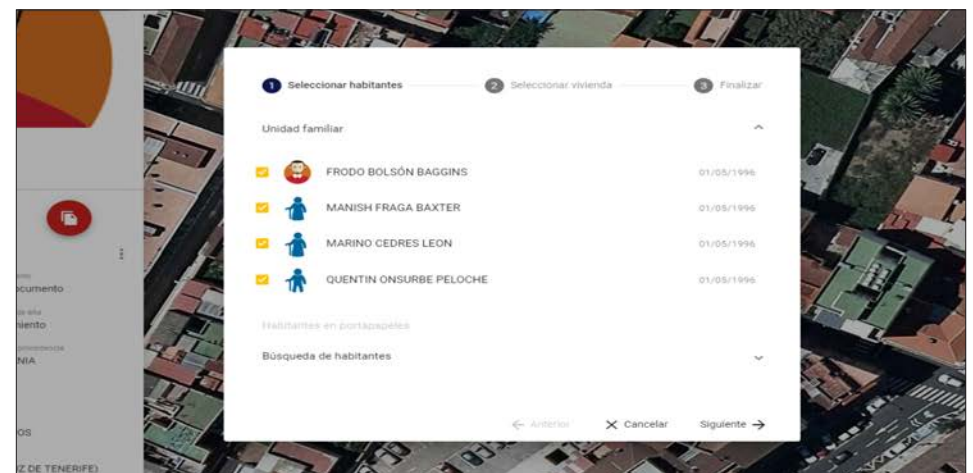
1 Seleccionar habitantes
2 Seleccionar vivienda
3 Finalizar

Unidad familiar

FRODO BOLSÓN BAGGINS 01/05/1996
MANISH FRAGA BAXTER 01/05/1996
MARINO CEDRES LEON 01/05/1996
QUENTIN ONSURBE PELOCHE 01/05/1996

Habitantes en portapapeles

Búsqueda de habitantes

← Anterior
✕ Cancelar
Siguiente →

ocumento
niento
NIA
OS
Z DE TENERIFE)